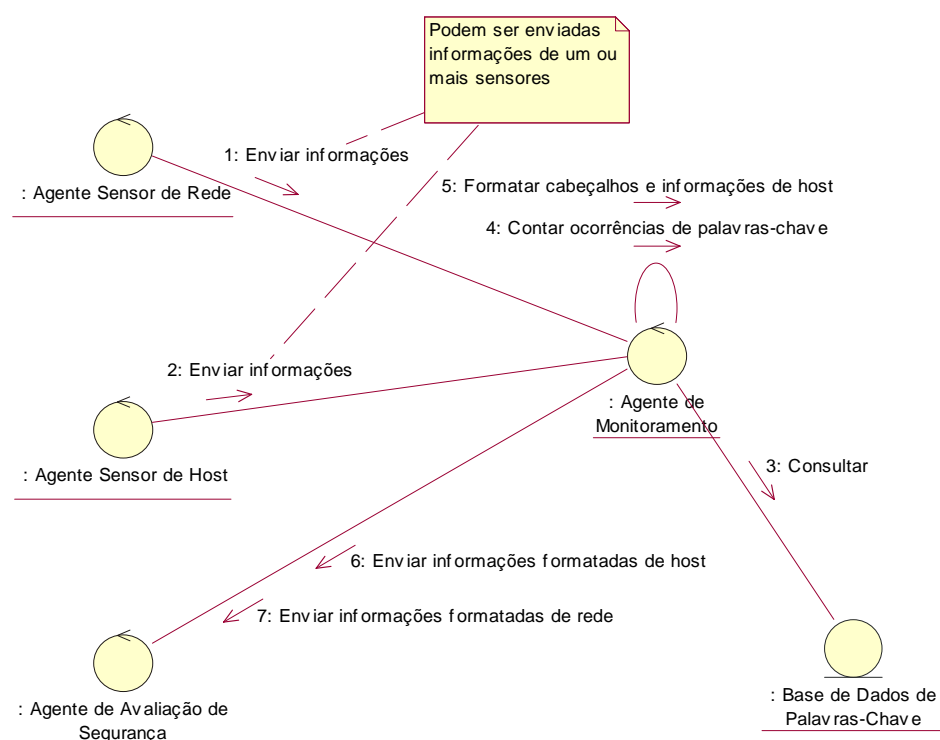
Podem ser enviadas informações de um ou mais sensores

1: Enviar informações

: Agente Sensor de Rede

5: Formatar cabeçalhos e informações de host

4: Contar ocorrências de palavras-chave

2: Enviar informações

: Agente de Monitoramento

: Agente Sensor de Host

3: Consultar

6: Enviar informações formatadas de host

7: Enviar informações formatadas de rede

: Agente de Avaliação de Segurança

: Base de Dados de Palavras-Chave